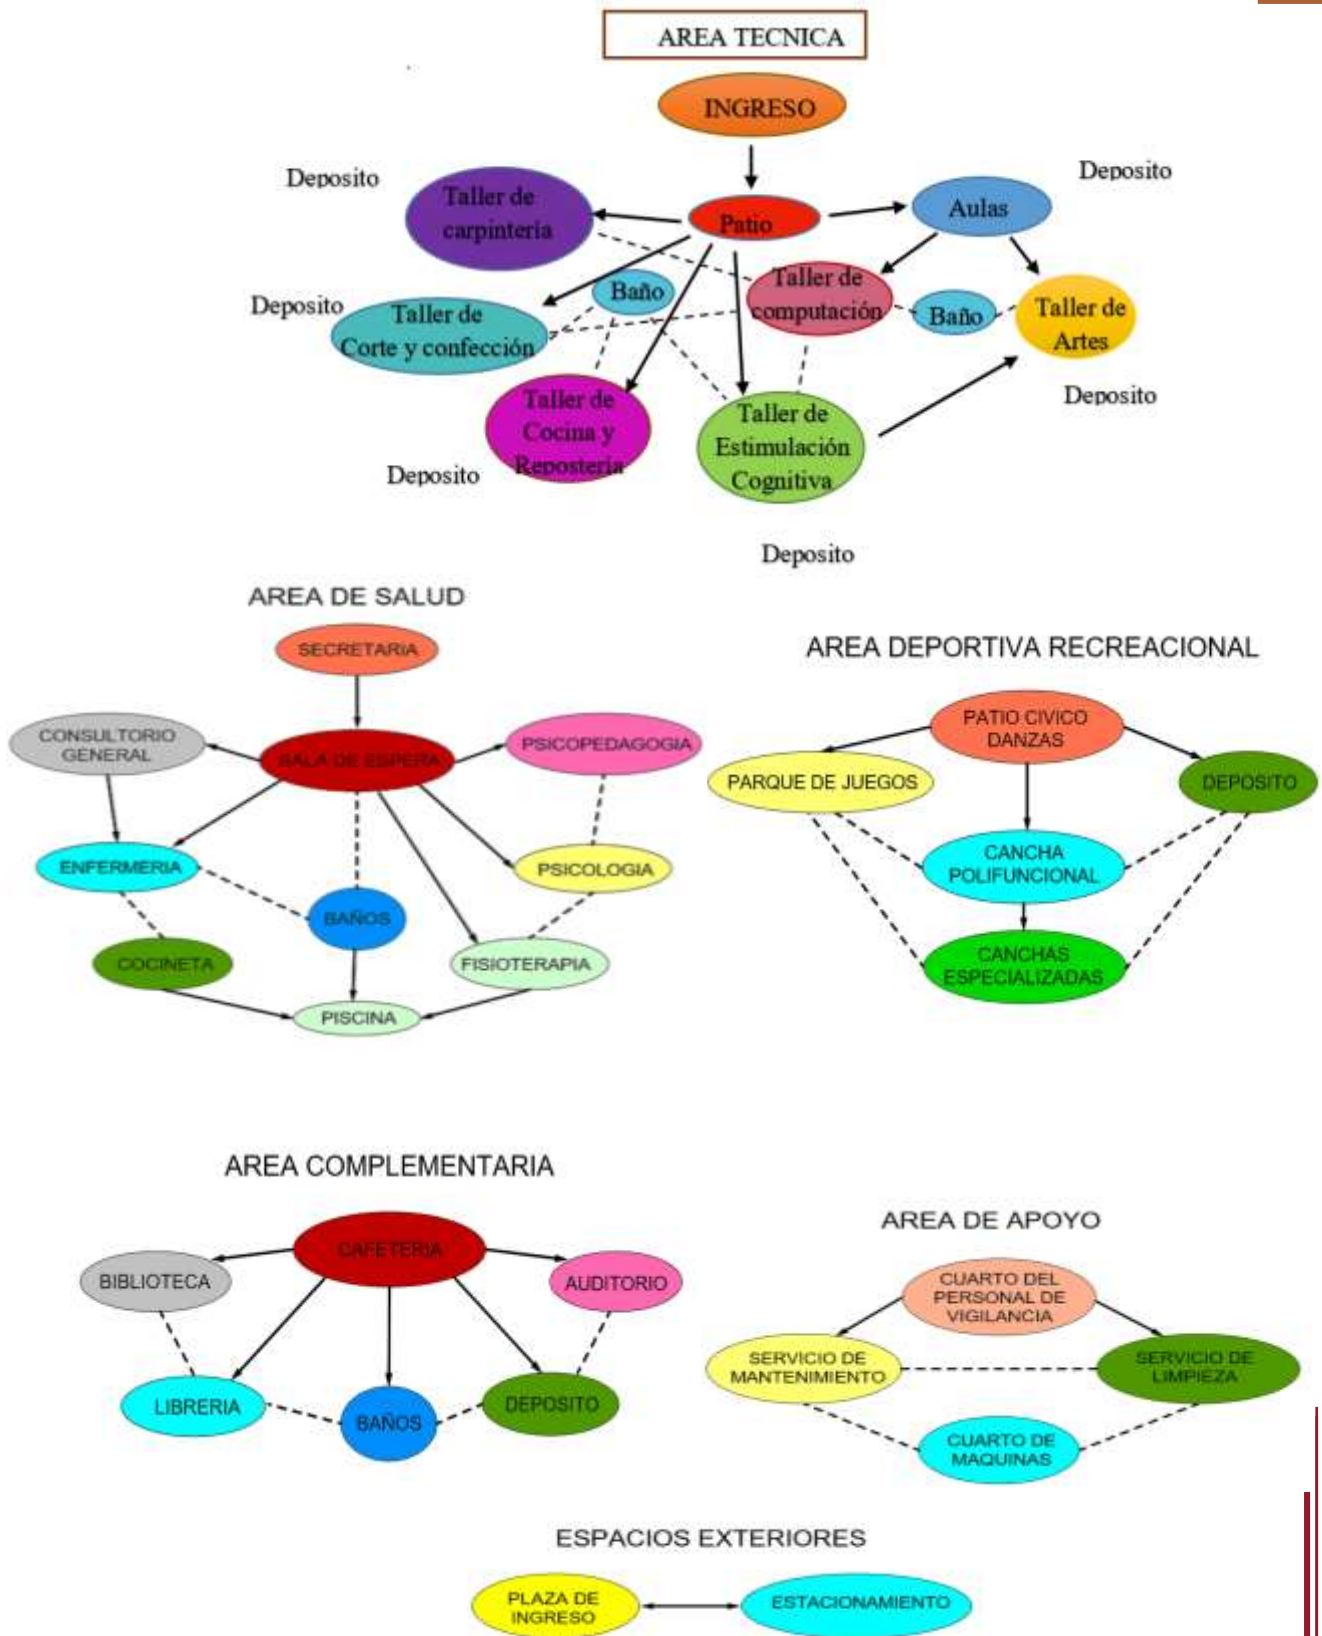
AREA TECNICA

INGRESO

Deposito

Taller de carpinteria

Patio

Aulas

Deposito

Deposito

Taller de Corte y confección

Baño

Taller de computación

Baño

Taller de Artes

Taller de Cocina y Reposteria

Taller de Estimulación Cognitiva

Deposito

Deposito

Deposito

AREA DE SALUD

SECRETARIA

CONSULTORIO GENERAL

SALA DE ESPERA

PSICOPEDAGOGIA

ENFERMERIA

PSICOLOGIA

BAÑOS

COCINETA

FISIOTERAPIA

PISCINA

AREA DEPORTIVA RECREACIONAL

PATIO CIVICO DANZAS

PARQUE DE JUEGOS

DEPOSITO

CANCHA POLIFUNCIONAL

CANCHAS ESPECIALIZADAS

AREA COMPLEMENTARIA

CAFETERIA

BIBLIOTECA

AUDITORIO

LIBRERIA

BAÑOS

DEPOSITO

AREA DE APOYO

CUARTO DEL PERSONAL DE VIGILANCIA

SERVICIO DE MANTENIMIENTO

SERVICIO DE LIMPIEZA

CUARTO DE MAQUINAS

ESPACIOS EXTERIORES

PLAZA DE INGRESO

ESTACIONAMIENTO